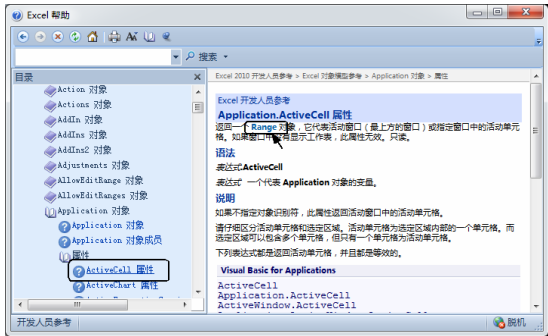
Excel 帮助

搜索

目录

Action 对象
Actions 对象
AddIn 对象
AddIns 对象
AddIns2 对象
Adjustments 对象
AllowEditRange 对象
AllowEditRanges 对象
Application 对象
Application 对象
Application 对象成员
属性
ActiveCell 属性
ActiveChart 属性

Excel 2010 开发人员参考 > Excel 对象模型参考 > Application 对象 > 属性

Excel 开发人员参考

Application.ActiveCell 属性

返回一个 Range 对象，它代表活动窗口（最上方的窗口）或指定窗口中的活动单元格。如果窗口中没有显示工作表，此属性无效。只读。

语法

表达式.ActiveCell

表达式 一个代表 Application 对象的变量。

说明

如果不指定对象识别符，此属性返回活动窗口中的活动单元格。

请仔细区分活动单元格和选定区域。活动单元格为选定区域内部的一个单元格。而选定区域可以包含多个单元格，但只有一个单元格为活动单元格。

下列表达式都是返回活动单元格，并且都是等效的。

Visual Basic for Applications

ActiveCell
Application.ActiveCell
ActiveWindow.ActiveCell

开发人员参考

脱机